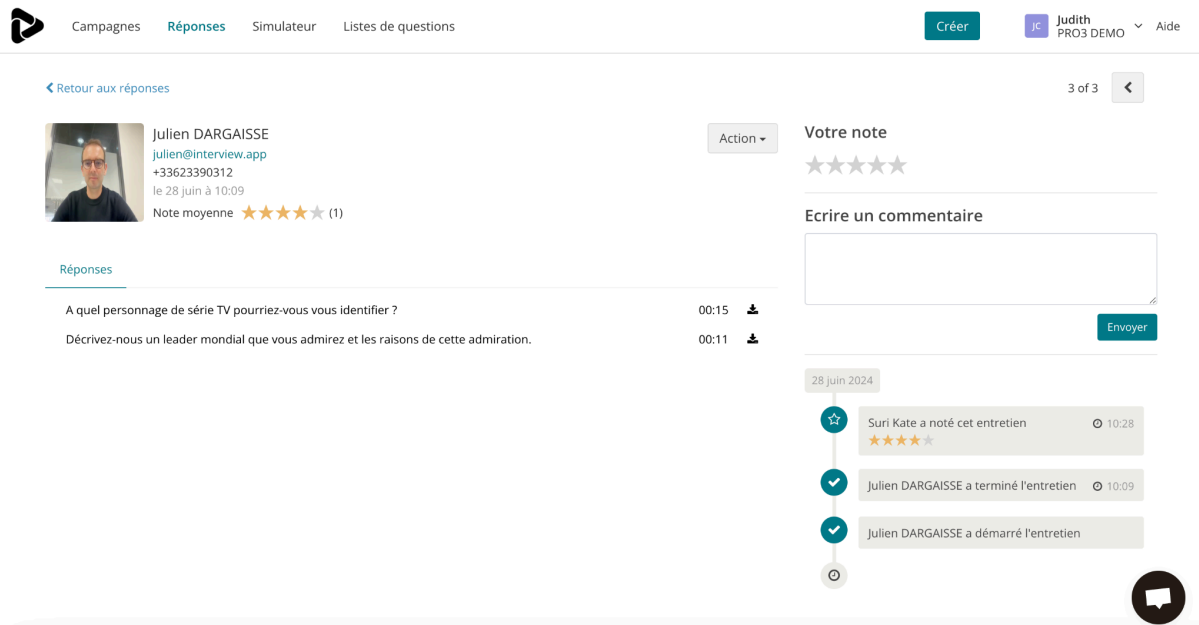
Campagnes Réponses Simulateur Listes de questions

Créer

JC Judith PRO3 DEMO Aide

Retour aux réponses

3 of 3

Julien DARGAISSE
julien@interview.app
+33623390312
le 28 juin à 10:09
Note moyenne (1)

Action

Réponses

A quel personnage de série TV pourriez-vous vous identifier ? 00:15

Décrivez-nous un leader mondial que vous admirez et les raisons de cette admiration. 00:11

Votre note

Ecrire un commentaire

Envoyer

28 juin 2024

Suri Kate a noté cet entretien 10:28

Julien DARGAISSE a terminé l'entretien 10:09

Julien DARGAISSE a démarré l'entretien